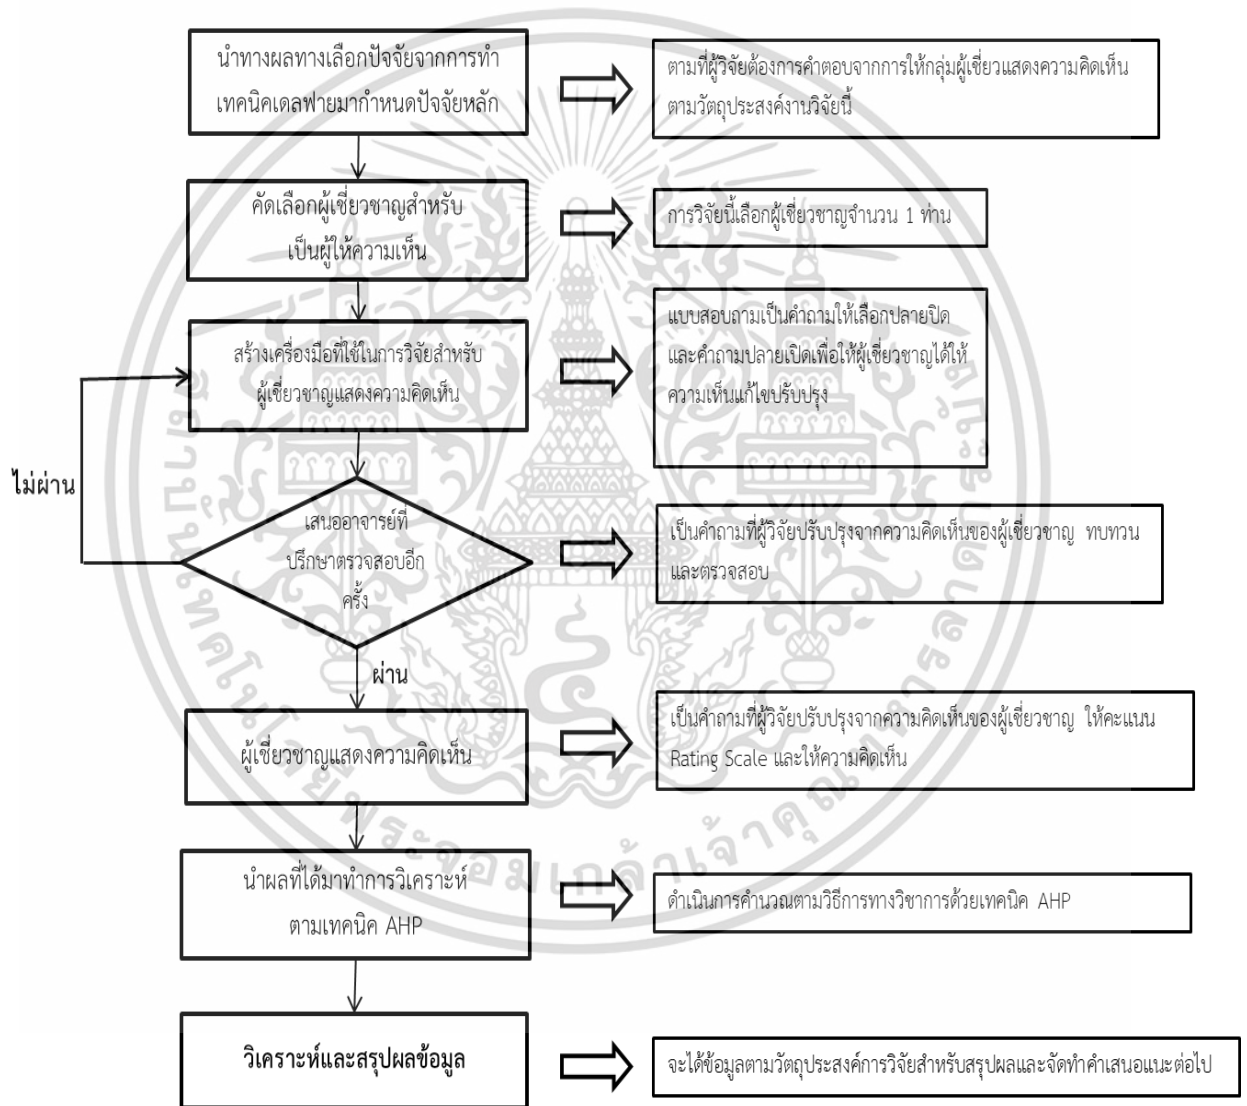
นำทางผลทางเลือกปัจจัยจากการทำเทคนิคเดลฟายมากำหนดปัจจัยหลัก

ตามที่ผู้วิจัยต้องการคำตอบจากการให้กลุ่มผู้เชี่ยวแสดงความคิดเห็นตามวัตถุประสงค์งานวิจัยนี้

คัดเลือกผู้เชี่ยวชาญสำหรับเป็นผู้ให้ความเห็น

การวิจัยนี้เลือกผู้เชี่ยวชาญจำนวน 1 ท่าน

สร้างเครื่องมือที่ใช้ในการวิจัยสำหรับผู้เชี่ยวชาญแสดงความคิดเห็น

แบบสอบถามเป็นคำถามให้เลือกปลายปิด และคำถามปลายเปิดเพื่อให้ผู้เชี่ยวชาญได้ให้ความเห็นแก้ไขปรับปรุง

ไม่ผ่าน

เสนออาจารย์ที่ปรึกษาตรวจสอบอีกครั้ง

เป็นคำถามที่ผู้วิจัยปรับปรุงจากความคิดเห็นของผู้เชี่ยวชาญ ทบทวนและตรวจสอบ

ผ่าน

ผู้เชี่ยวชาญแสดงความคิดเห็น

เป็นคำถามที่ผู้วิจัยปรับปรุงจากความคิดเห็นของผู้เชี่ยวชาญ ให้คะแนน Rating Scale และให้ความคิดเห็น

นำผลที่ได้มาทำการวิเคราะห์ตามเทคนิค AHP

ดำเนินการคำนวณตามวิธีการทางวิชาการด้วยเทคนิค AHP

วิเคราะห์และสรุปผลข้อมูล

จะได้ข้อมูลตามวัตถุประสงค์การวิจัยสำหรับสรุปผลและจัดทำคำเสนอแนะต่อไป